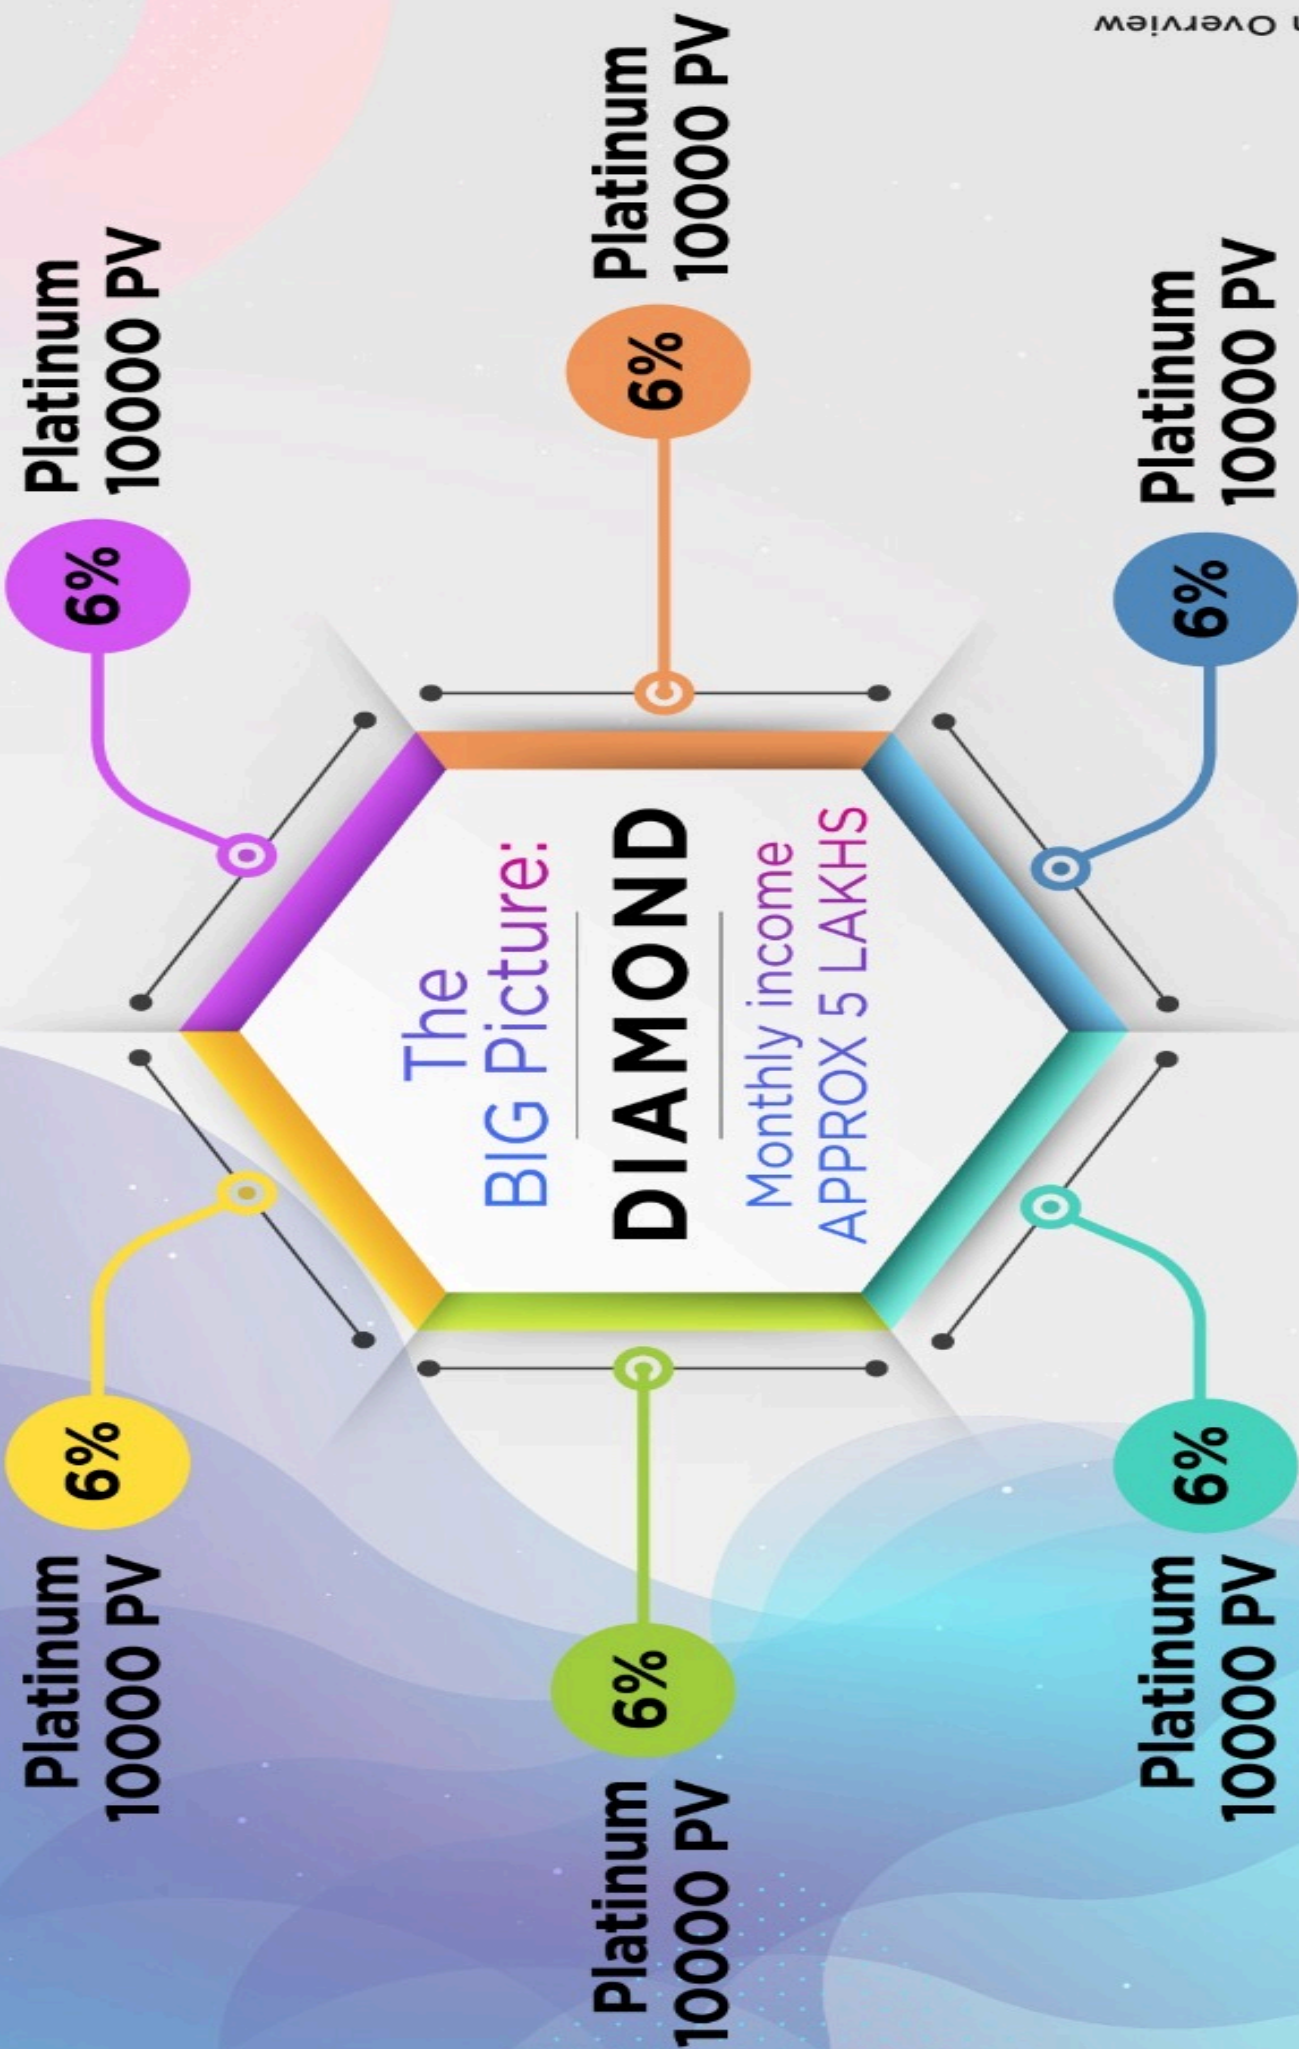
The BIG Picture:

DIAMOND

Monthly income APPROX 5 LAKHS

6% Platinum 10000 PV

6% Platinum 10000 PV

6% Platinum 10000 PV

6% Platinum 10000 PV

6% Platinum 10000 PV

6% Platinum 10000 PV

n Overview